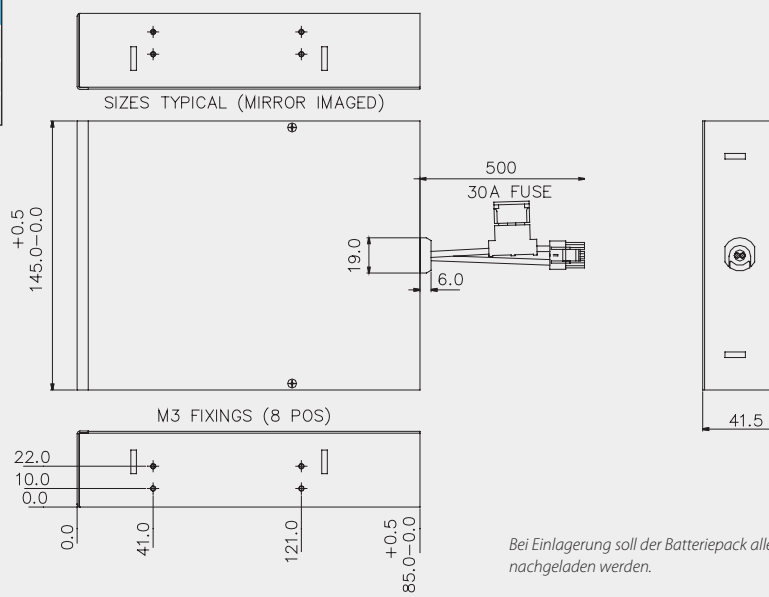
SIZES TYPICAL (MIRROR IMAGED)

$145.0^{+0.5}_{-0.0}$

500
30A FUSE

19.0

6.0

M3 FIXINGS (8 POS)

22.0
10.0
0.0

0.0
41.0
121.0
$85.0^{+0.5}_{-0.0}$

41.5

Bei Einlagerung soll der Batteriepack alle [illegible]
nachgeladen werden.